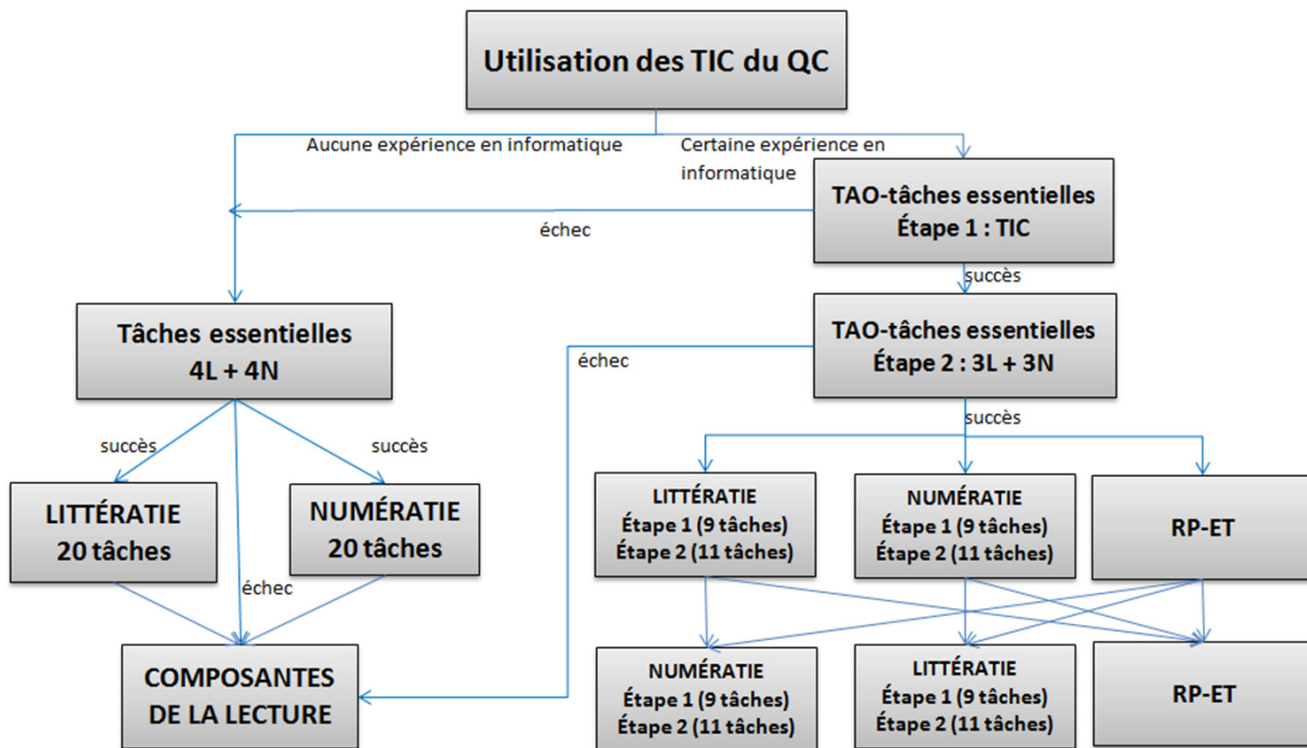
Utilisation des TIC du QC

Aucune expérience en informatique

Certaine expérience en informatique

TAO-tâches essentielles
Étape 1 : TIC

échec

succès

Tâches essentielles
4L + 4N

TAO-tâches essentielles
Étape 2 : 3L + 3N

échec

succès

succès

succès

LITTÉRATIE
20 tâches

NUMÉRATIE
20 tâches

échec

LITTÉRATIE
Étape 1 (9 tâches)
Étape 2 (11 tâches)

NUMÉRATIE
Étape 1 (9 tâches)
Étape 2 (11 tâches)

RP-ET

COMPOSANTES
DE LA LECTURE

NUMÉRATIE
Étape 1 (9 tâches)
Étape 2 (11 tâches)

LITTÉRATIE
Étape 1 (9 tâches)
Étape 2 (11 tâches)

RP-ET